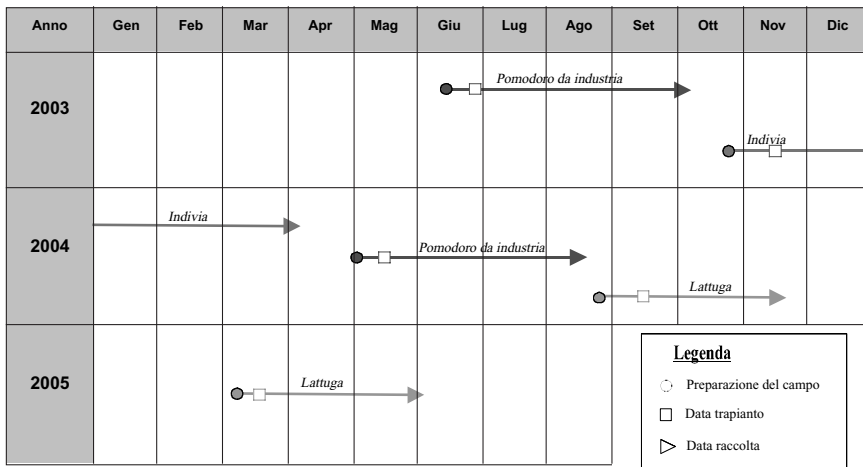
| Anno | Gen | Feb | Mar | Apr | Mag | Giu | Lug | Ago | Set | Ott | Nov | Dic |
|---|---|---|---|---|---|---|---|---|---|---|---|---|
| 2003 | | | | | | Pomodoro da industria | | | | Indivia | | |
| 2004 | Indivia | | | | Pomodoro da industria | | | | Lattuga | | | |
| 2005 | | | Lattuga | | | | | | | | | |

Legenda
Preparazione del campo
Data trapianto
Data raccolta